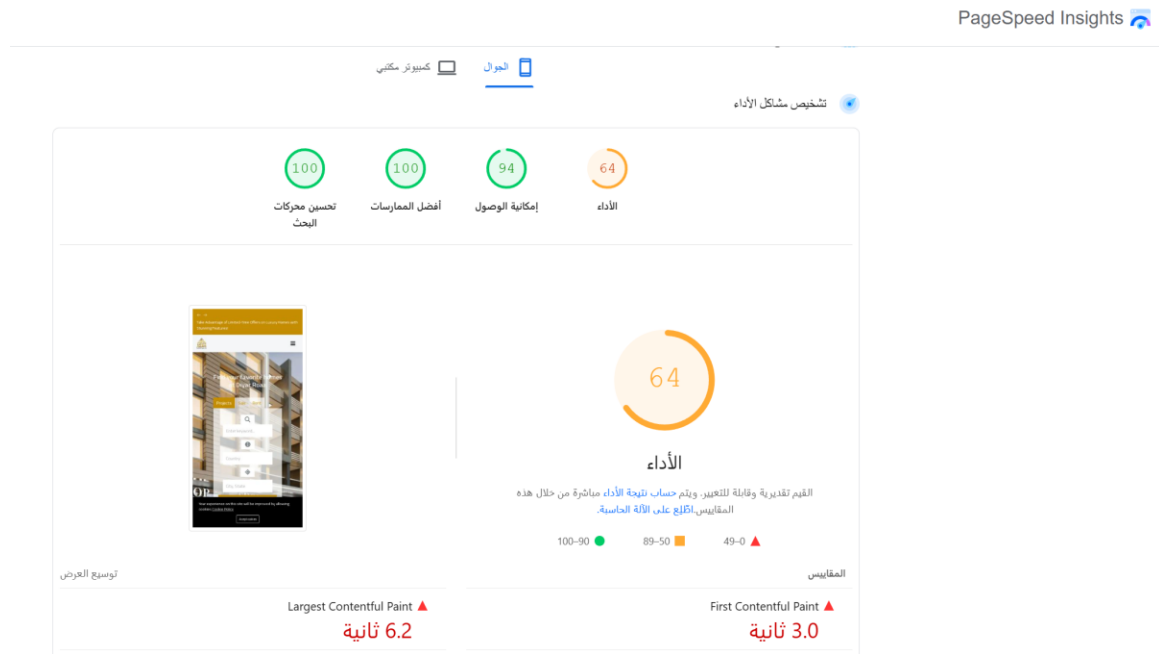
PageSpeed Insights

الجوال
كمبيوتر مكتبي

تشخيص مشاكل الأداء

64
الأداء

94
إمكانية الوصول

100
أفضل الممارسات

100
تحسين محركات البحث

64

الأداء

القيم تقديرية وقابلة للتغيير. ويتم حساب نتيجة الأداء مباشرة من خلال هذه المقاييس. اطّلع على الآلة الحاسبة.

0–49
50–89
90–100

المقاييس
توسيع العرض

First Contentful Paint
3.0 ثانية

Largest Contentful Paint
6.2 ثانية